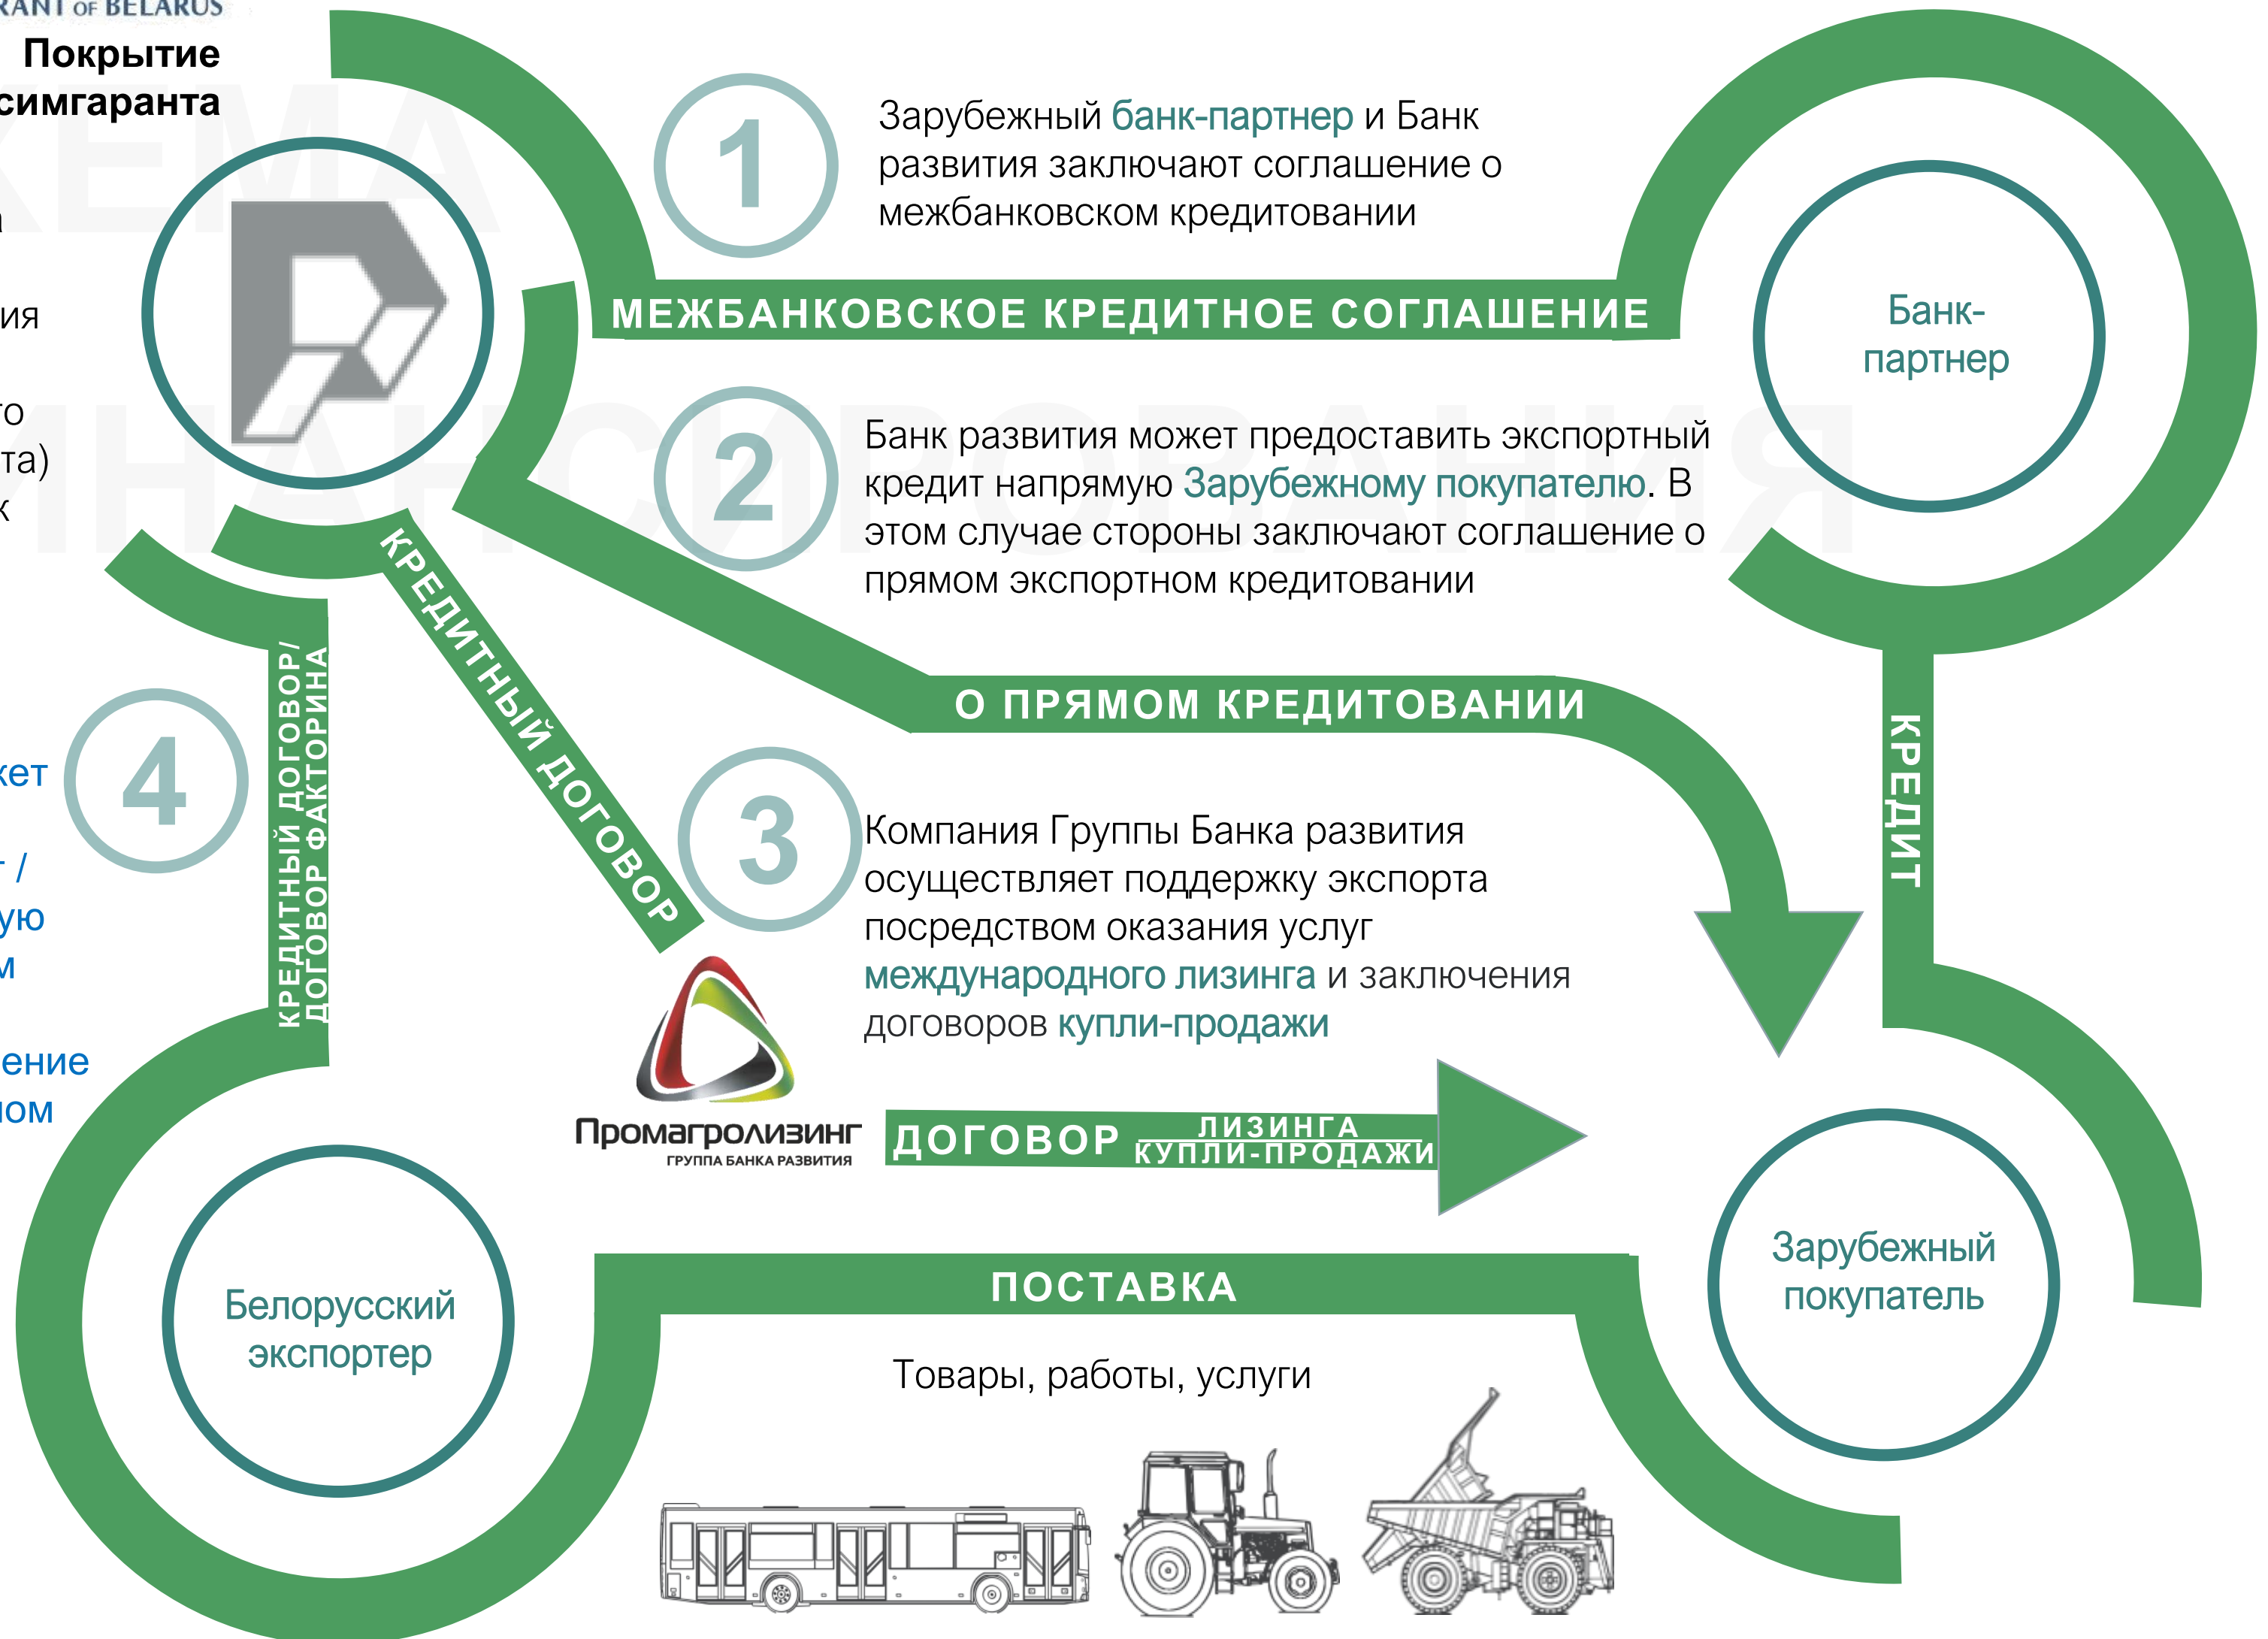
RANT OF BELARUS

Покрытие
симгаранта

а

ия

го
та)
к

кет

- /
ую
м

ение
ом

1

Зарубежный банк-партнер и Банк развития заключают соглашение о межбанковском кредитовании

МЕЖБАНКОВСКОЕ КРЕДИТНОЕ СОГЛАШЕНИЕ

Банк-партнер

2

Банк развития может предоставить экспортный кредит напрямую Зарубежному покупателю. В этом случае стороны заключают соглашение о прямом экспортном кредитовании

О ПРЯМОМ КРЕДИТОВАНИИ

КРЕДИТ

КРЕДИТНЫЙ ДОГОВОР

4

КРЕДИТНЫЙ ДОГОВОР/ ДОГОВОР ФАКТОРИНГА

3

Компания Группы Банка развития осуществляет поддержку экспорта посредством оказания услуг международного лизинга и заключения договоров купли-продажи

Промагролизинг
ГРУППА БАНКА РАЗВИТИЯ

ДОГОВОР ЛИЗИНГА КУПЛИ-ПРОДАЖИ

Зарубежный покупатель

Белорусский экспортер

ПОСТАВКА

Товары, работы, услуги